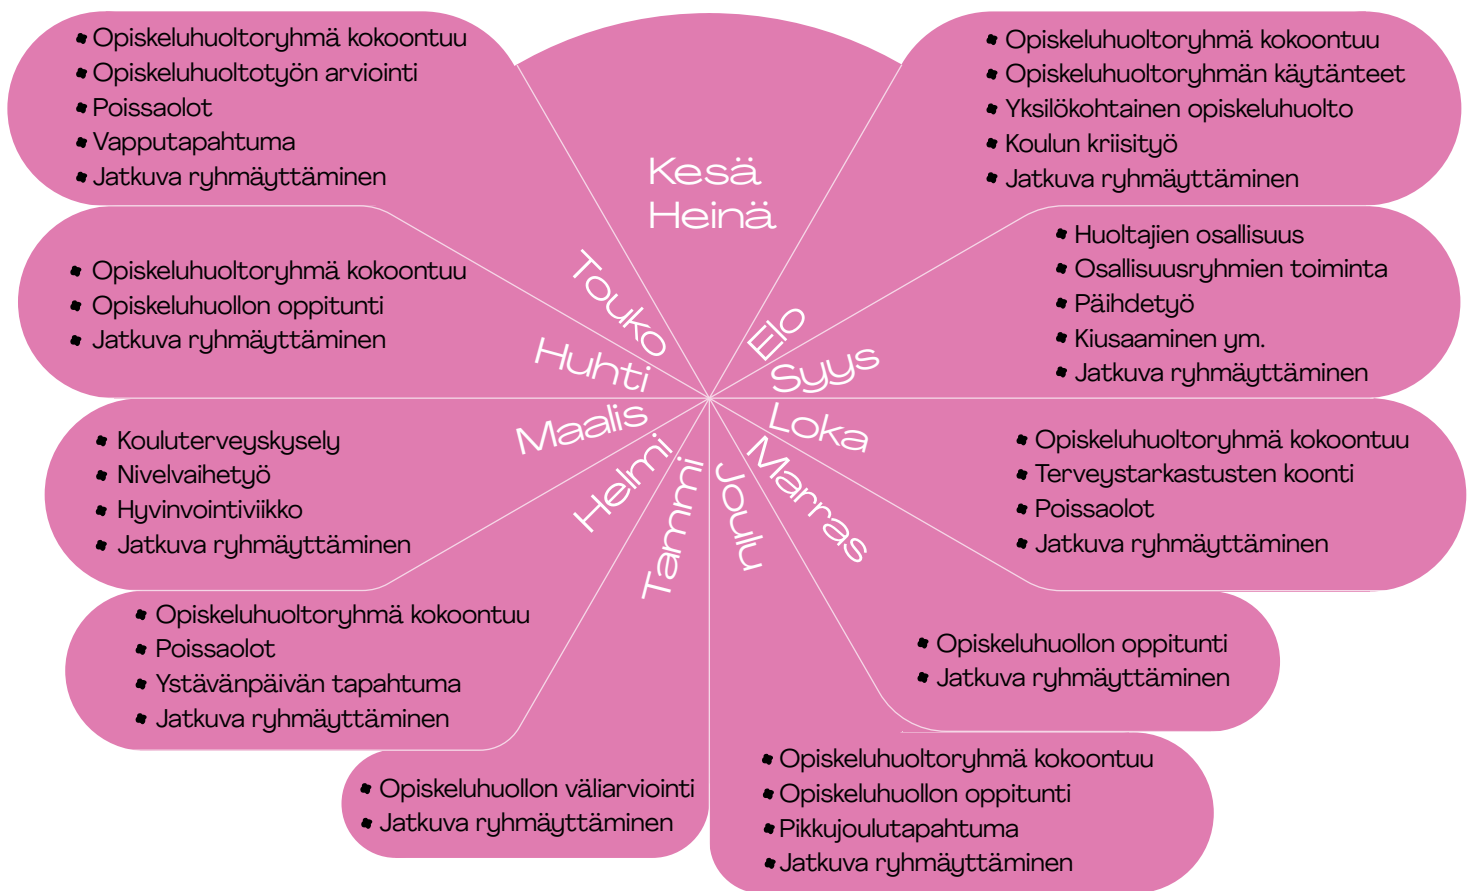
Kesä
Heinä

Opiskeluhuoltoryhmä kokoontuu
Opiskeluhuoltoryhmän käytänteet
Yksilökohtainen opiskeluhuolto
Koulun kriisityö
Jatkuva ryhmäyttäminen

Elo
Syys

Huoltajien osallisuus
Osallisuusryhmien toiminta
Päihdetyö
Kiusaaminen ym.
Jatkuva ryhmäyttäminen

Loka

Opiskeluhuoltoryhmä kokoontuu
Terveystarkastusten koonti
Poissaolot
Jatkuva ryhmäyttäminen

Marras

Opiskeluhuollon oppitunti
Jatkuva ryhmäyttäminen

Joulu

Opiskeluhuoltoryhmä kokoontuu
Opiskeluhuollon oppitunti
Pikkujoulutapahtuma
Jatkuva ryhmäyttäminen

Tammi

Opiskeluhuollon väliarviointi
Jatkuva ryhmäyttäminen

Helmi

Opiskeluhuoltoryhmä kokoontuu
Poissaolot
Ystävänpäivän tapahtuma
Jatkuva ryhmäyttäminen

Maalis

Kouluterveyskysely
Nivelvaihetyö
Hyvinvointiviikko
Jatkuva ryhmäyttäminen

Huhti

Opiskeluhuoltoryhmä kokoontuu
Opiskeluhuollon oppitunti
Jatkuva ryhmäyttäminen

Touko

Opiskeluhuoltoryhmä kokoontuu
Opiskeluhuoltotyön arviointi
Poissaolot
Vapputapahtuma
Jatkuva ryhmäyttäminen